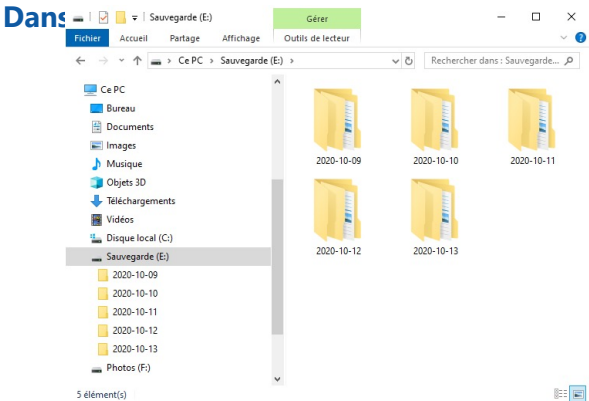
Dans

Sauvegarde (E:)

Gérer

Fichier | Accueil | Partage | Affichage | Outils de lecteur

Ce PC > Sauvegarde (E:) >

Rechercher dans : Sauvegarde...

Ce PC
Bureau
Documents
Images
Musique
Objets 3D
Téléchargements
Vidéos
Disque local (C:)
Sauvegarde (E:)
2020-10-09
2020-10-10
2020-10-11
2020-10-12
2020-10-13
Photos (F:)

2020-10-09
2020-10-10
2020-10-11
2020-10-12
2020-10-13

5 élément(s)